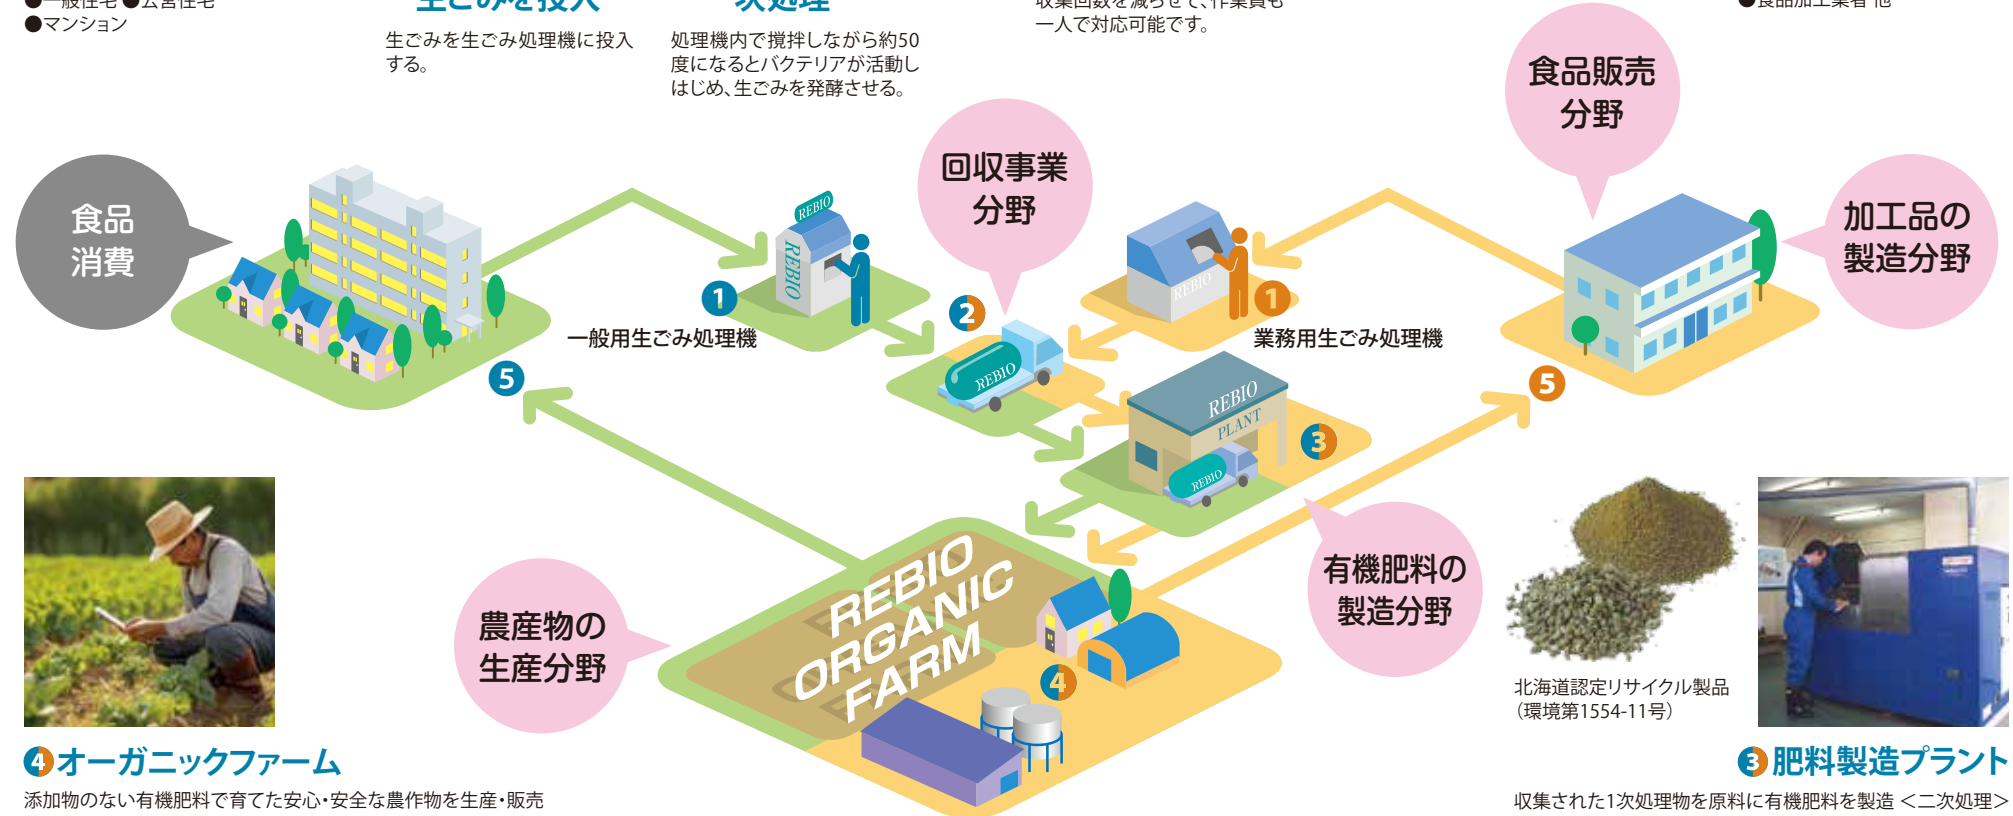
●マンション

生ごみを生ごみ処理機に投入する。

処理機内で撹拌しながら約50度になるとバクテリアが活動しはじめ、生ごみを発酵させる。

一人で対応可能です。

食品販売分野

食品消費

回収事業分野

加工品の製造分野

REBIO

REBIO

1

一般用生ごみ処理機

2

REBIO

REBIO

1

業務用生ごみ処理機

5

REBIO PLANT

3

REBIO

5

REBIO ORGANIC FARM

有機肥料の製造分野

農産物の生産分野

4

北海道認定リサイクル製品
(環境第1554-11号)

4オーガニックファーム
添加物のない有機肥料で育てた安心・安全な農作物を生産・販売

3肥料製造プラント
収集された1次処理物を原料に有機肥料を製造 <二次処理>